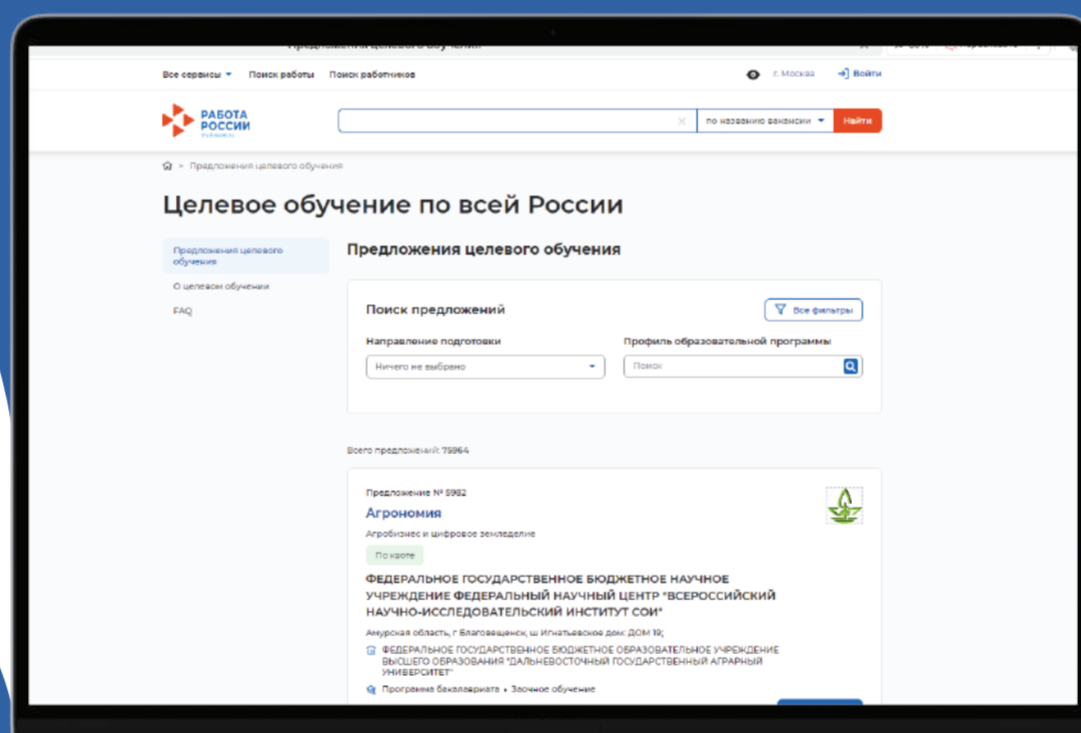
Все сервисы Поиск работы Поиск работников

г. Москва Войти

РАБОТА РОССИИ

по названию вакансии Найти

Предложения целевого обучения

Целевое обучение по всей России

Предложения целевого обучения

О целевом обучении

FAQ

Предложения целевого обучения

Поиск предложений

Все фильтры

Направление подготовки

Ничего не выбрано

Профиль образовательной программы

Поиск

Всего предложений: 79964

Предложение № 5982

Агрономия

Агробизнес и цифровое земледелие

По квоте

ФЕДЕРАЛЬНОЕ ГОСУДАРСТВЕННОЕ БЮДЖЕТНОЕ НАУЧНОЕ УЧРЕЖДЕНИЕ ФЕДЕРАЛЬНЫЙ НАУЧНЫЙ ЦЕНТР "ВСЕРОССИЙСКИЙ НАУЧНО-ИССЛЕДОВАТЕЛЬСКИЙ ИНСТИТУТ СОИ"

Амурская область, г Благовещенск, ш Игнатьевское дом: ДОМ 19;

ФЕДЕРАЛЬНОЕ ГОСУДАРСТВЕННОЕ БЮДЖЕТНОЕ ОБРАЗОВАТЕЛЬНОЕ УЧРЕЖДЕНИЕ ВЫСШЕГО ОБРАЗОВАНИЯ "ДАЛЬНЕВОСТОЧНЫЙ ГОСУДАРСТВЕННЫЙ АГРАРНЫЙ УНИВЕРСИТЕТ"

Программа бакалавриата • Заочное обучение